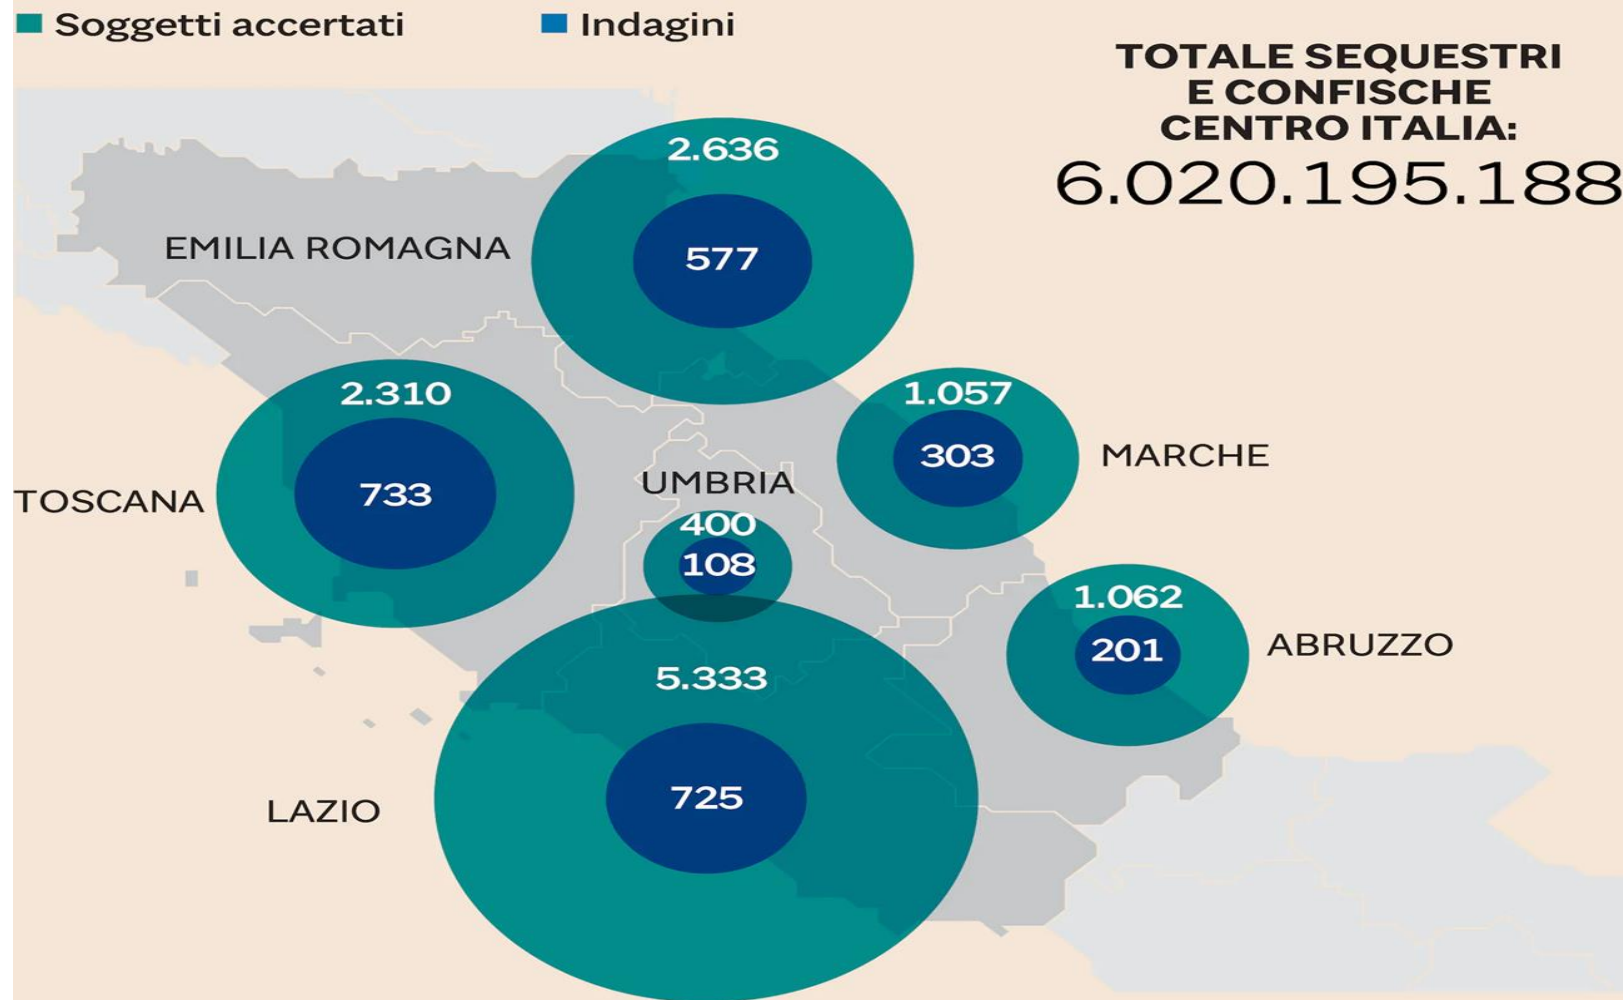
Soggetti accertati
Indagini

TOTALE SEQUESTRI E CONFISCHE CENTRO ITALIA:
6.020.195.188

EMILIA ROMAGNA
2.636
577

TOSCANA
2.310
733

UMBRIA
400
108

MARCHE
1.057
303

ABRUZZO
1.062
201

LAZIO
5.333
725